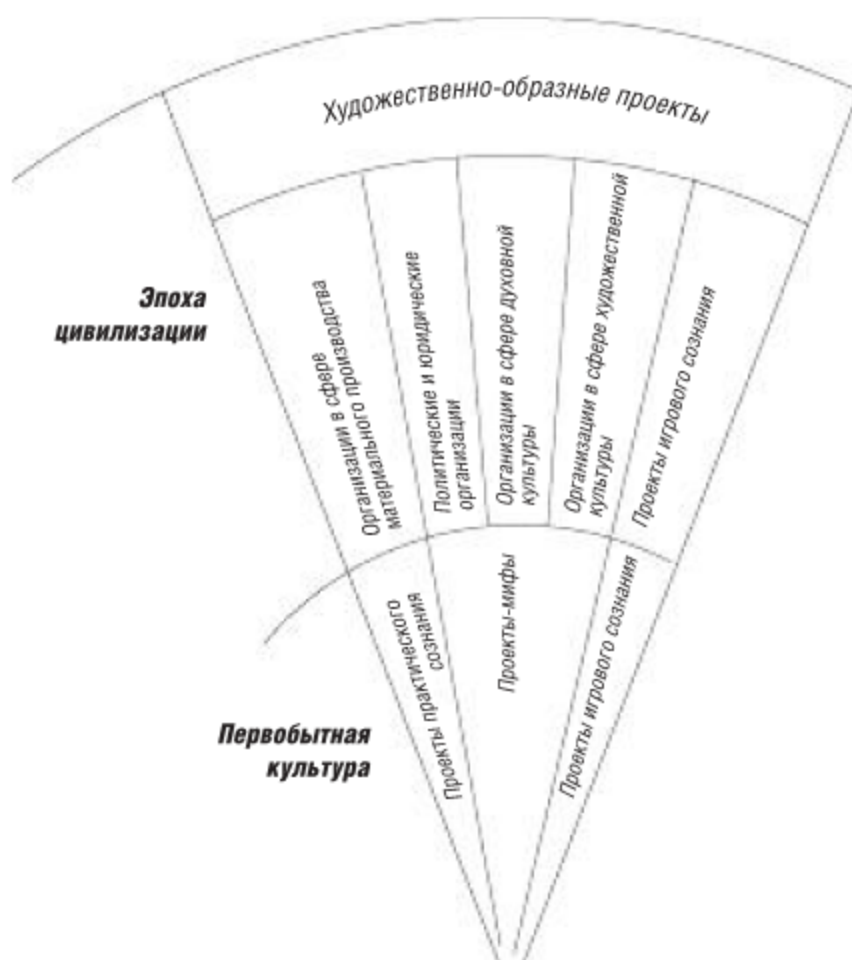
Художественно-образные проекты

Эпоха цивилизации

Организации в сфере материального производства

Политические и юридические организации

Организации в сфере духовной культуры

Организации в сфере художественной культуры

Проекты игрового сознания

Первобытная культура

Проекты практического сознания

Проекты-мифы

Проекты игрового сознания